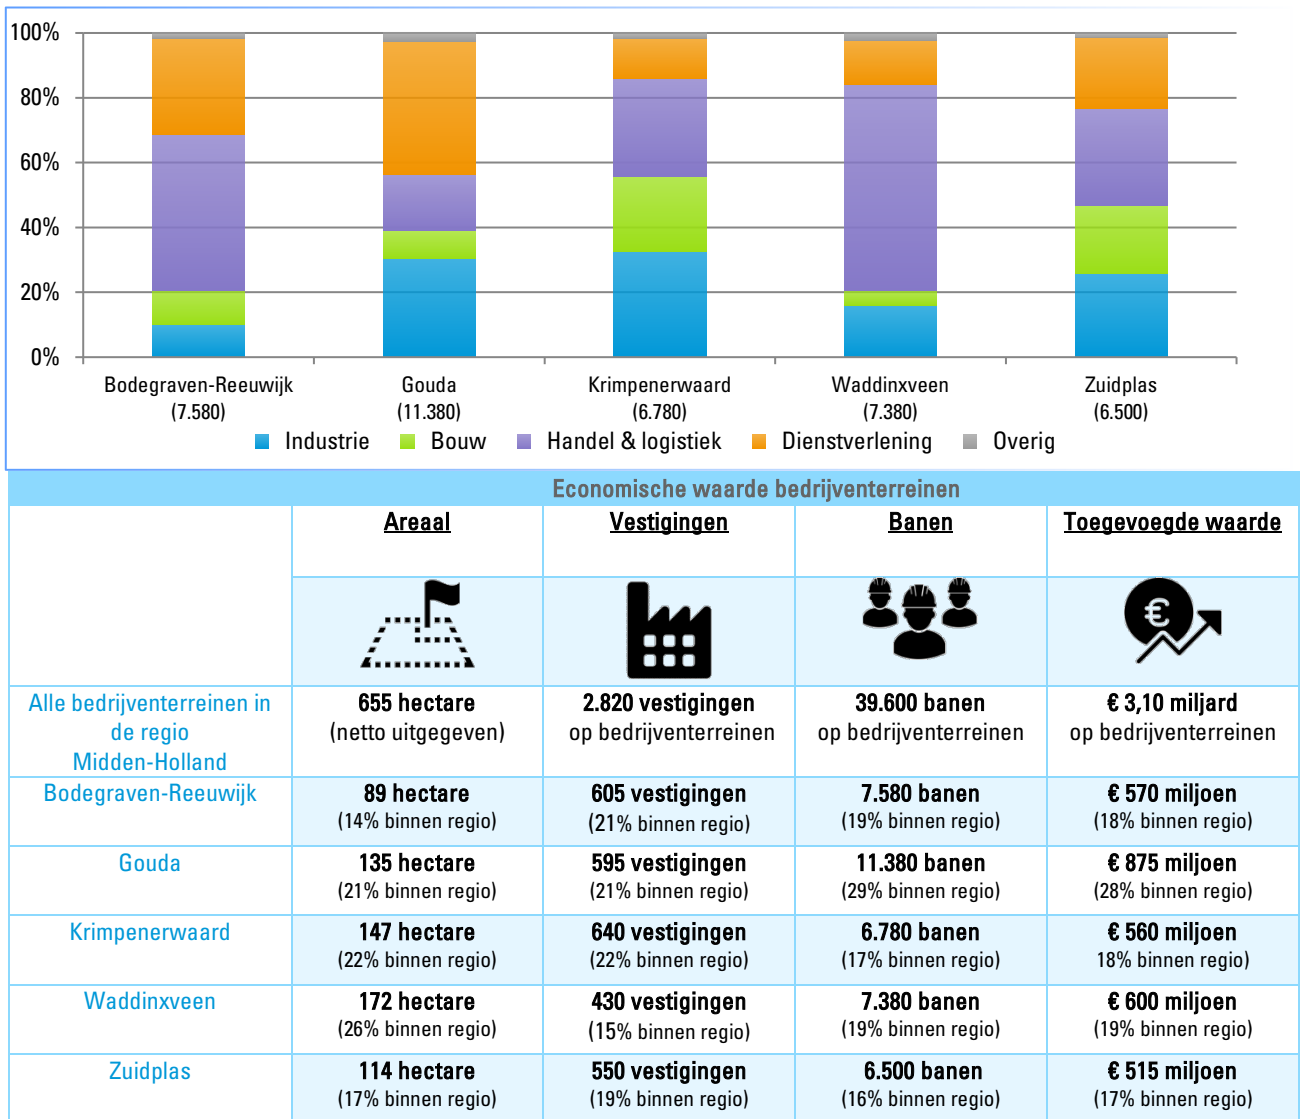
100%
80%
60%
40%
20%
0%

Bodegraven-Reeuwijk (7.580)
Gouda (11.380)
Krimpenerwaard (6.780)
Waddinxveen (7.380)
Zuidplas (6.500)

Industrie
Bouw
Handel & logistiek
Dienstverlening
Overig

Economische waarde bedrijventerreinen

| | Areaal | Vestigingen | Banen | Toegevoegde waarde |
|---|---|---|---|---|
| | | | | |
| Alle bedrijventerreinen in de regio Midden-Holland | 655 hectare (netto uitgegeven) | 2.820 vestigingen op bedrijventerreinen | 39.600 banen op bedrijventerreinen | € 3,10 miljard op bedrijventerreinen |
| Bodegraven-Reeuwijk | 89 hectare (14% binnen regio) | 605 vestigingen (21% binnen regio) | 7.580 banen (19% binnen regio) | € 570 miljoen (18% binnen regio) |
| Gouda | 135 hectare (21% binnen regio) | 595 vestigingen (21% binnen regio) | 11.380 banen (29% binnen regio) | € 875 miljoen (28% binnen regio) |
| Krimpenerwaard | 147 hectare (22% binnen regio) | 640 vestigingen (22% binnen regio) | 6.780 banen (17% binnen regio) | € 560 miljoen 18% binnen regio) |
| Waddinxveen | 172 hectare (26% binnen regio) | 430 vestigingen (15% binnen regio) | 7.380 banen (19% binnen regio) | € 600 miljoen (19% binnen regio) |
| Zuidplas | 114 hectare (17% binnen regio) | 550 vestigingen (19% binnen regio) | 6.500 banen (16% binnen regio) | € 515 miljoen (17% binnen regio) |